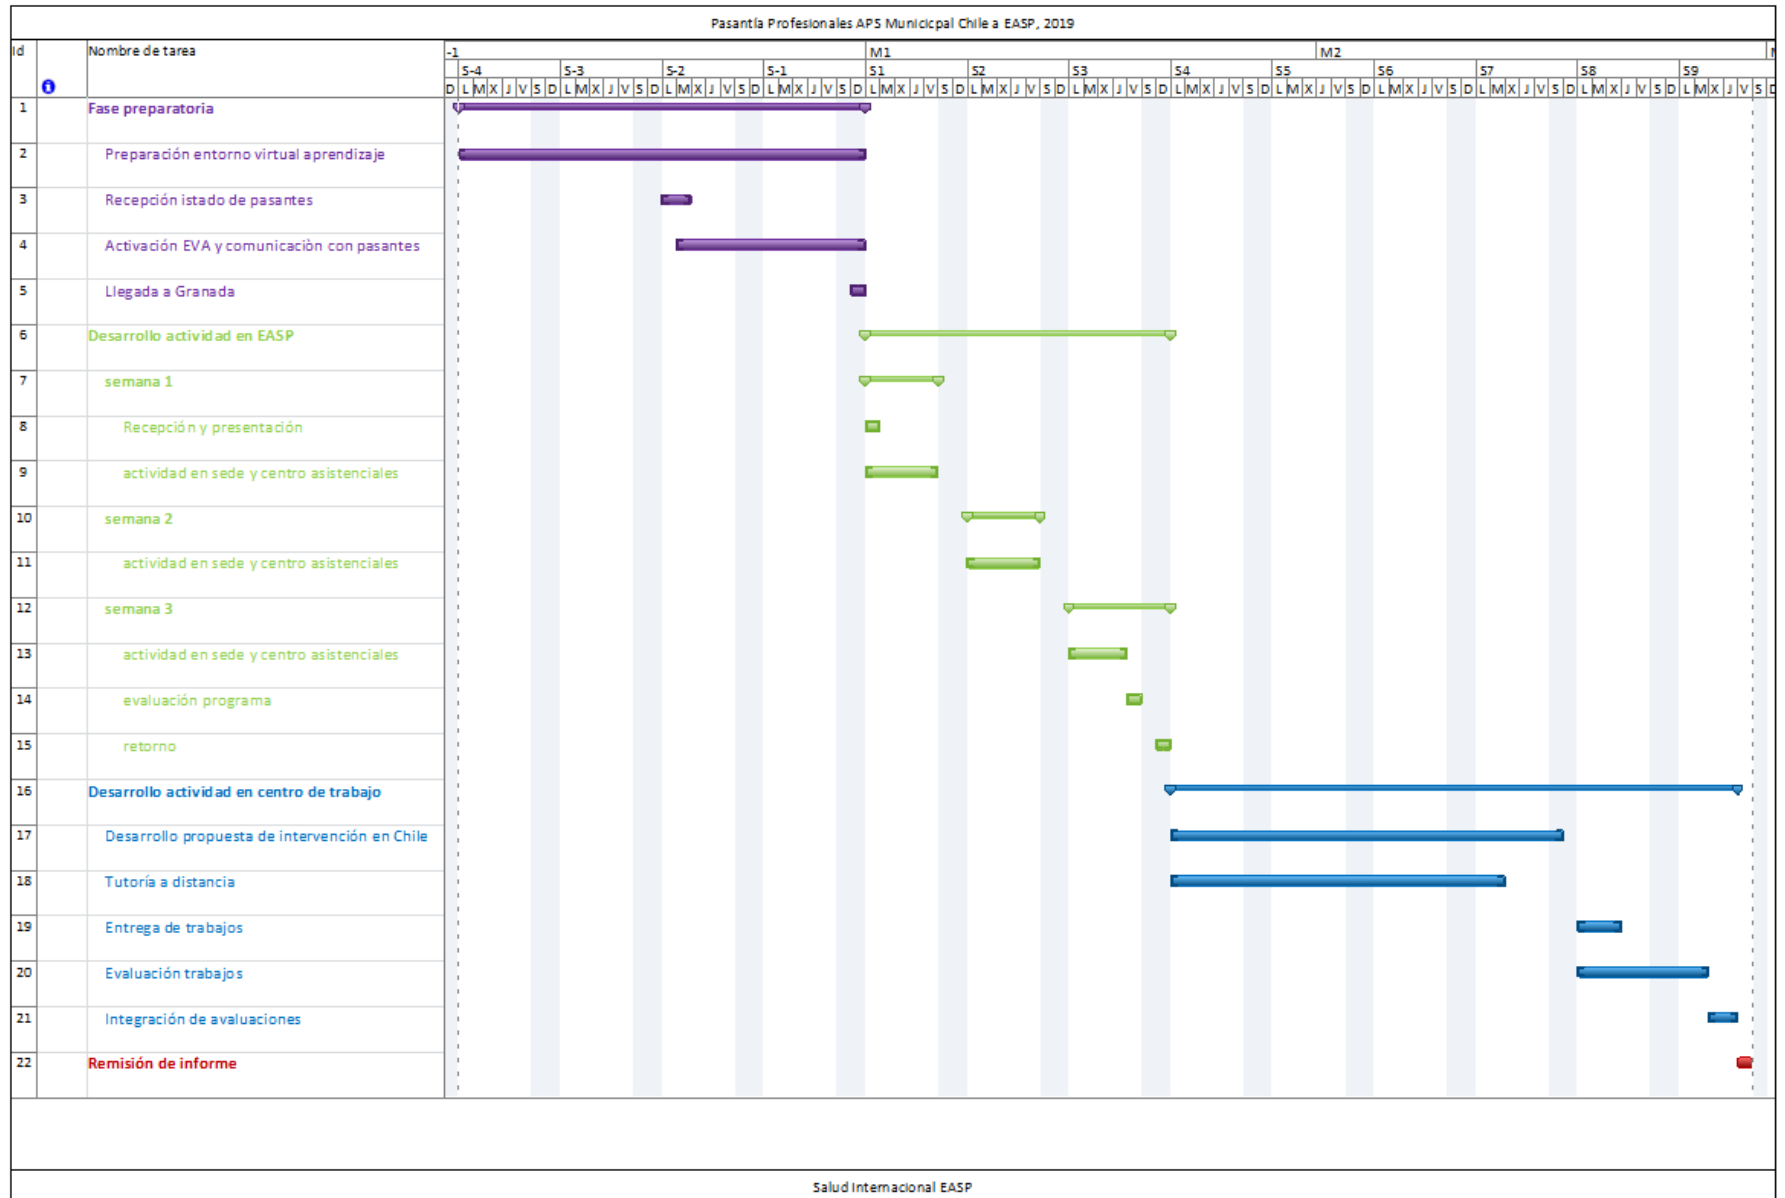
Pasantía Profesionales APS Municicpal Chile a EASP, 2019

| Id | | Nombre de tarea |
|---|---|---|
| 1 | | Fase preparatoria |
| 2 | | Preparación entorno virtual aprendizaje |
| 3 | | Recepción istado de pasantes |
| 4 | | Activación EVA y comunicación con pasantes |
| 5 | | Llegada a Granada |
| 6 | | Desarrollo actividad en EASP |
| 7 | | semana 1 |
| 8 | | Recepción y presentación |
| 9 | | actividad en sede y centro asistenciales |
| 10 | | semana 2 |
| 11 | | actividad en sede y centro asistenciales |
| 12 | | semana 3 |
| 13 | | actividad en sede y centro asistenciales |
| 14 | | evaluación programa |
| 15 | | retorno |
| 16 | | Desarrollo actividad en centro de trabajo |
| 17 | | Desarrollo propuesta de intervención en Chile |
| 18 | | Tutoría a distancia |
| 19 | | Entrega de trabajos |
| 20 | | Evaluación trabajos |
| 21 | | Integración de avaluaciones |
| 22 | | Remisión de informe |

-1 M1 M2
S-4 S-3 S-2 S-1 S1 S2 S3 S4 S5 S6 S7 S8 S9
D L M X J V S D L M X J V S D L M X J V S D L M X J V S D L M X J V S D L M X J V S D L M X J V S D L M X J V S D L M X J V S D L M X J V S D L M X J V S D L M X J V S D L M X J V S D

Salud Internacional EASP